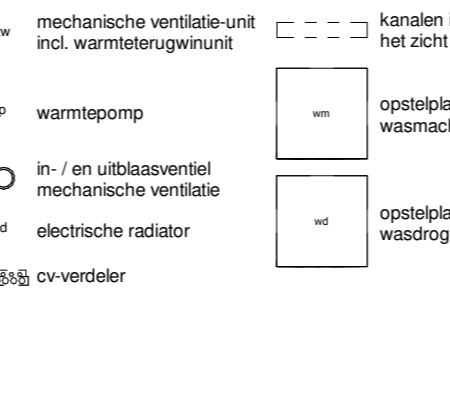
w mechanische ventilatie-unit incl. warmteterugwinunit

p warmtepomp

in- / en uitblaasventiel mechanische ventilatie

d electrische radiator

cv-verdeler

kanalen i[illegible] het zicht

wm

opstelpla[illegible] wasmach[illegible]

wd

opstelpla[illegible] wasdrog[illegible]